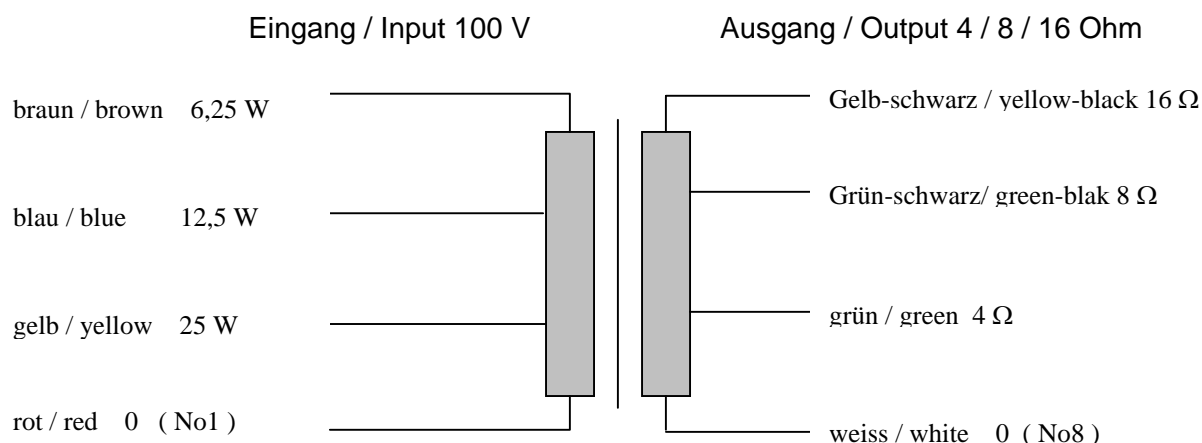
Eingang / Input 100 V

Ausgang / Output 4 / 8 / 16 Ohm

braun / brown 6,25 W

blau / blue 12,5 W

gelb / yellow 25 W

rot / red 0 ( No1 )

Gelb-schwarz / yellow-black 16 Ω

Grün-schwarz/ green-blak 8 Ω

grün / green 4 Ω

weiss / white 0 ( No8 )